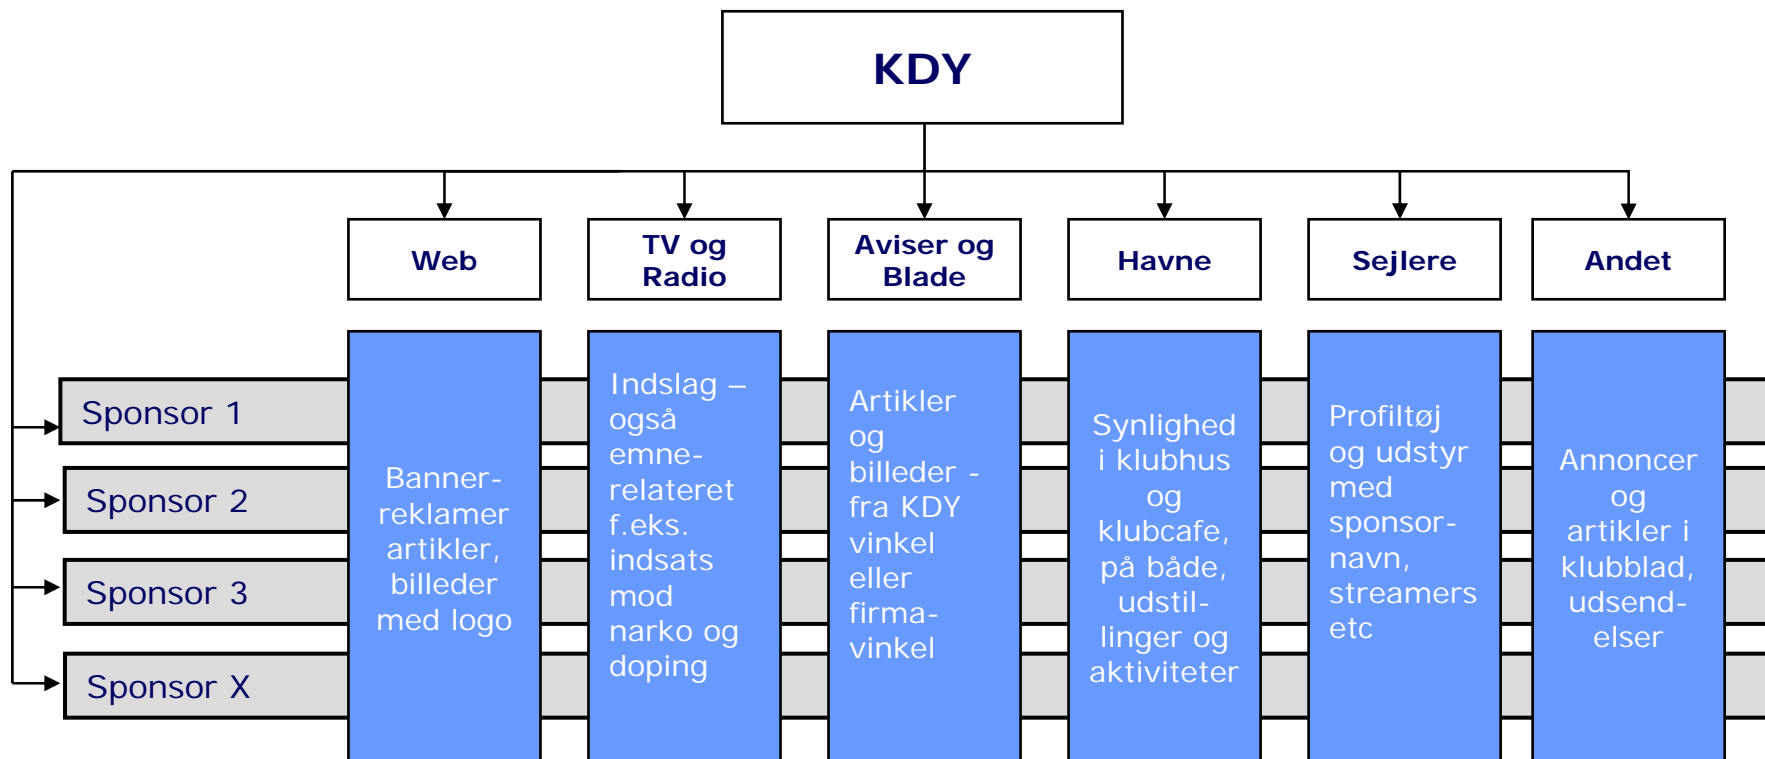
KDY

Web

TV og Radio

Aviser og Blade

Havne

Sejlere

Andet

Sponsor 1

Sponsor 2

Sponsor 3

Sponsor X

Banner-reklamer artikler, billeder med logo

Indslag – også emne-relateret f.eks. indsats mod narko og doping

Artikler og billeder - fra KDY vinkel eller firma-vinkel

Synlighed i klubhus og klubcafe, på både, udstil-linger og aktiviteter

Profiltøj og udstyr med sponsor-navn, streamers etc

Annoncer og artikler i klubblad, udsend-elser